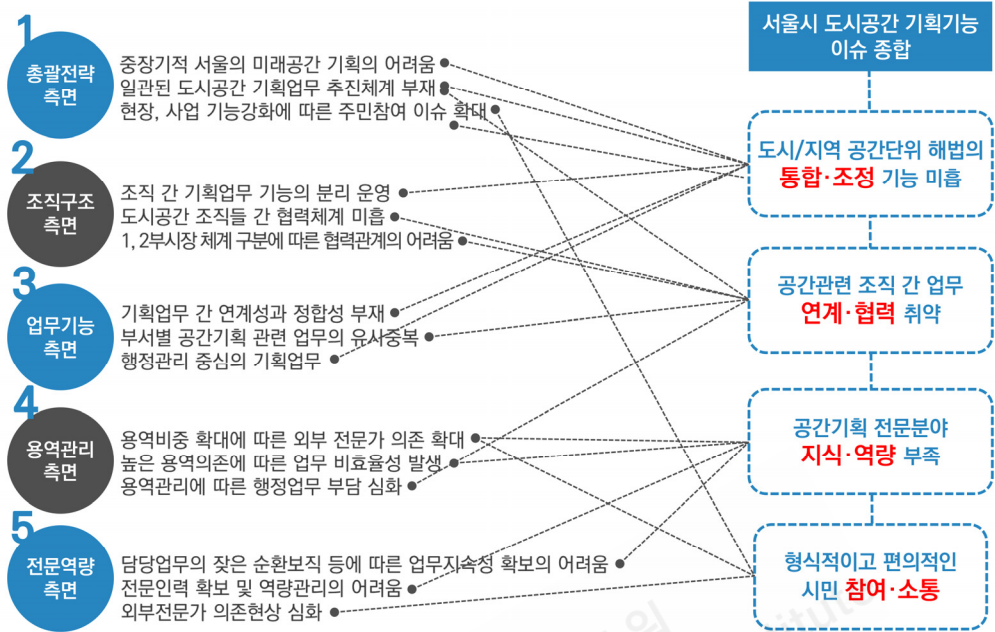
1
총괄전략 측면

중장기적 서울의 미래공간 기획의 어려움
일관된 도시공간 기획업무 추진체계 부재
현장, 사업 기능강화에 따른 주민참여 이슈 확대

2
조직구조 측면

조직 간 기획업무 기능의 분리 운영
도시공간 조직들 간 협력체계 미흡
1, 2부시장 체계 구분에 따른 협력관계의 어려움

3
업무기능 측면

기획업무 간 연계성과 정합성 부재
부서별 공간기획 관련 업무의 유사중복
행정관리 중심의 기획업무

4
용역관리 측면

용역비중 확대에 따른 외부 전문가 의존 확대
높은 용역의존에 따른 업무 비효율성 발생
용역관리에 따른 행정업무 부담 심화

5
전문역량 측면

담당업무의 잦은 순환보직 등에 따른 업무지속성 확보의 어려움
전문인력 확보 및 역량관리의 어려움
외부전문가 의존현상 심화

서울시 도시공간 기획기능 이슈 종합

도시/지역 공간단위 해법의 통합·조정 기능 미흡

공간관련 조직 간 업무 연계·협력 취약

공간기획 전문분야 지식·역량 부족

형식적이고 편의적인 시민 참여·소통